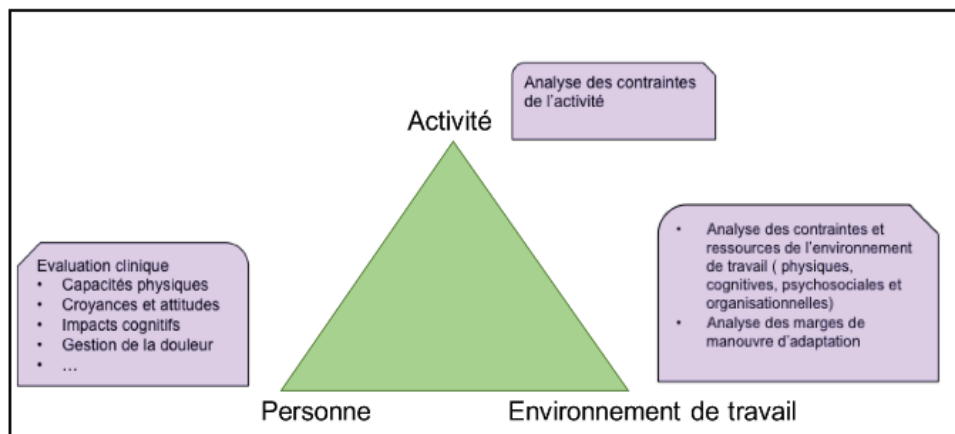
Activité

Analyse des contraintes de l'activité

Evaluation clinique
• Capacités physiques
• Croyances et attitudes
• Impacts cognitifs
• Gestion de la douleur
• …

• Analyse des contraintes et ressources de l'environnement de travail ( physiques, cognitives, psychosociales et organisationnelles)
• Analyse des marges de manouvre d'adaptation

Personne

Environnement de travail